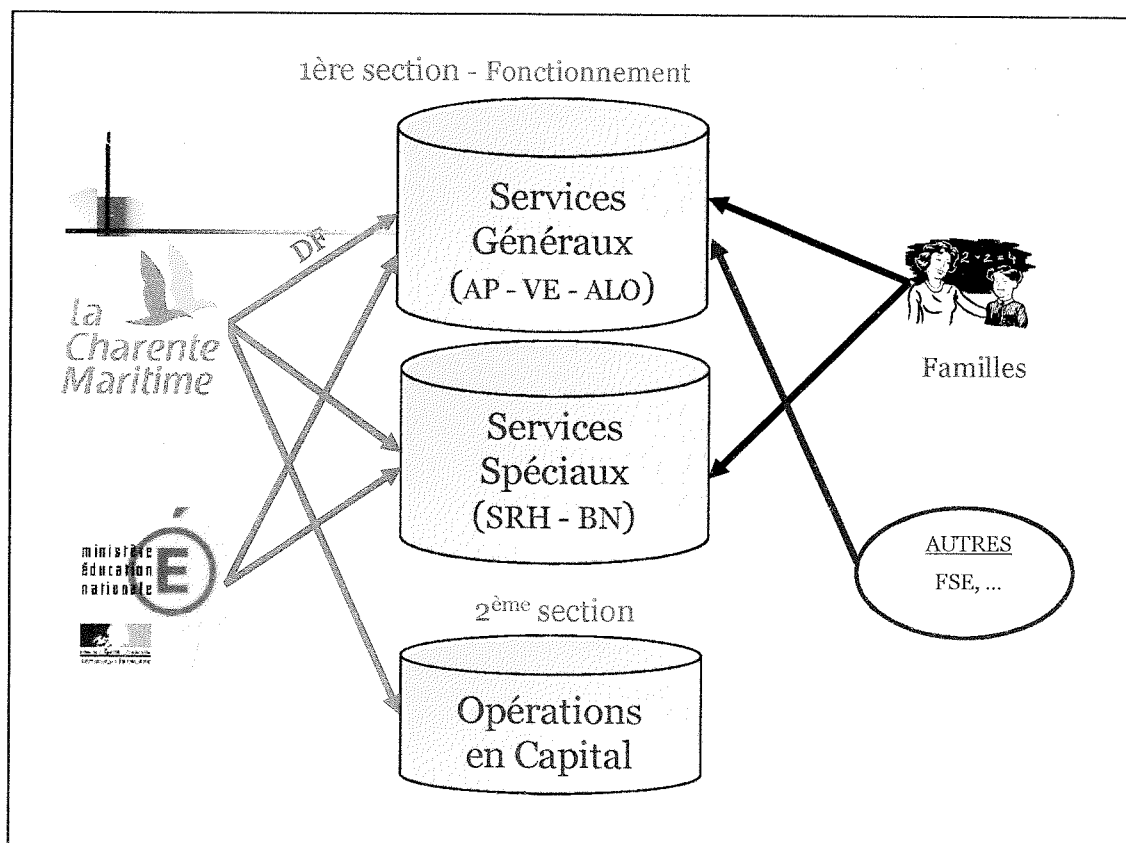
1ère section - Fonctionnement

DF

la Charente Maritime

Services Généraux (AP - VE - ALO)

2 + 2 = 4

Familles

Services Spéciaux (SRH - BN)

ministère éducation nationale

É

AUTRES
FSE, ...

2$^{ème}$ section

Opérations en Capital